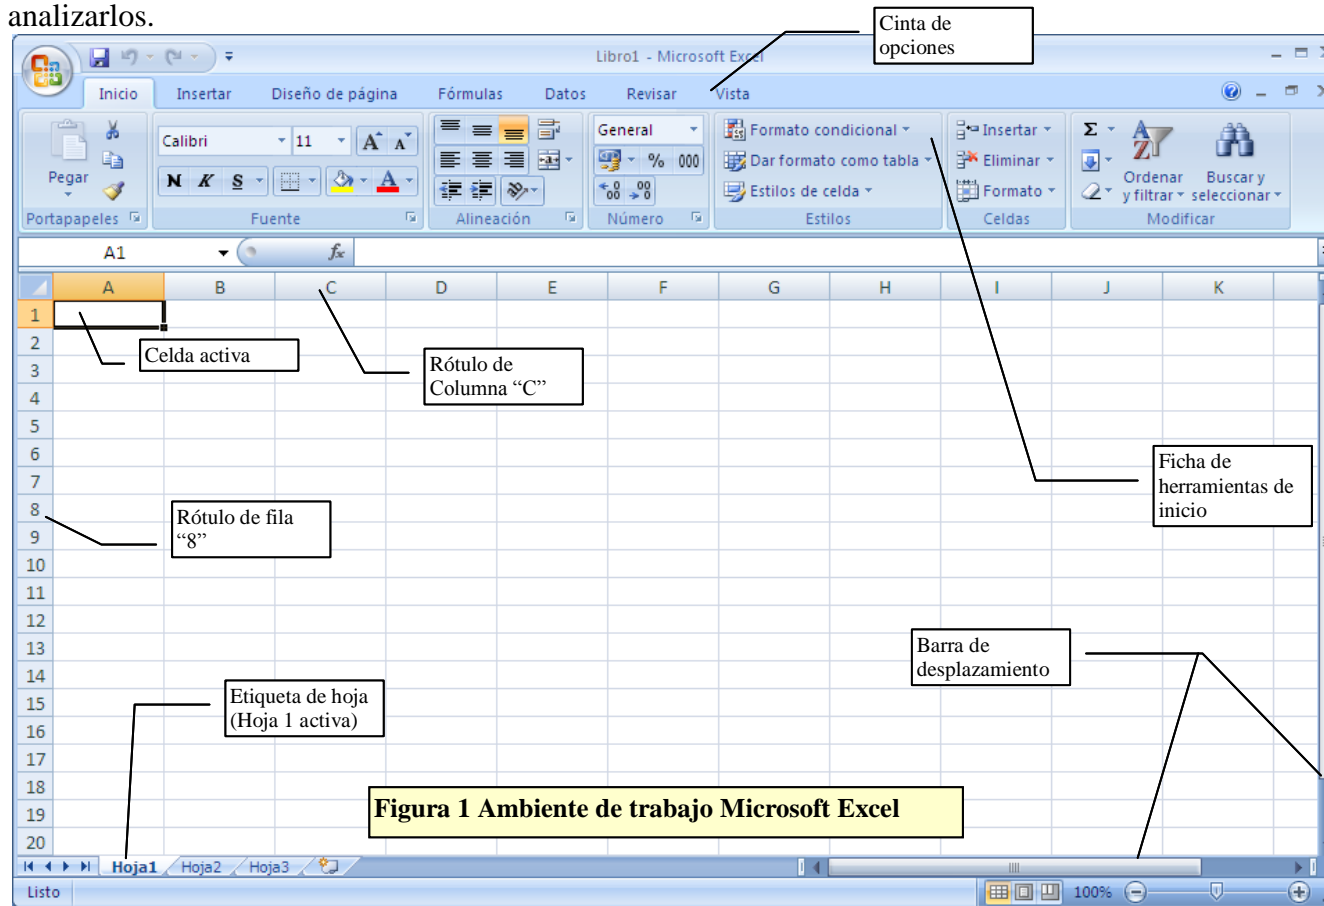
analizarlos.

Libro1 - Microsoft Excel

Cinta de opciones

Inicio | Insertar | Diseño de página | Fórmulas | Datos | Revisar | Vista

Pegar
Portapapeles
Calibri | 11
N K S
Fuente
Alineación
General
% 000
Número
Formato condicional
Dar formato como tabla
Estilos de celda
Estilos
Insertar
Eliminar
Formato
Celdas
Σ
Ordenar y filtrar
Buscar y seleccionar
Modificar

A1
$f_x$

| | A | B | C | D | E | F | G | H | I | J | K |
|---|---|---|---|---|---|---|---|---|---|---|---|
| 1 | | | | | | | | | | | |
| 2 | | | | | | | | | | | |
| 3 | | | | | | | | | | | |
| 4 | | | | | | | | | | | |
| 5 | | | | | | | | | | | |
| 6 | | | | | | | | | | | |
| 7 | | | | | | | | | | | |
| 8 | | | | | | | | | | | |
| 9 | | | | | | | | | | | |
| 10 | | | | | | | | | | | |
| 11 | | | | | | | | | | | |
| 12 | | | | | | | | | | | |
| 13 | | | | | | | | | | | |
| 14 | | | | | | | | | | | |
| 15 | | | | | | | | | | | |
| 16 | | | | | | | | | | | |
| 17 | | | | | | | | | | | |
| 18 | | | | | | | | | | | |
| 19 | | | | | | | | | | | |
| 20 | | | | | | | | | | | |

Celda activa

Rótulo de Columna “C”

Ficha de herramientas de inicio

Rótulo de fila “8”

Barra de desplazamiento

Etiqueta de hoja (Hoja 1 activa)

Figura 1 Ambiente de trabajo Microsoft Excel

Hoja1 | Hoja2 | Hoja3

Listo
100%